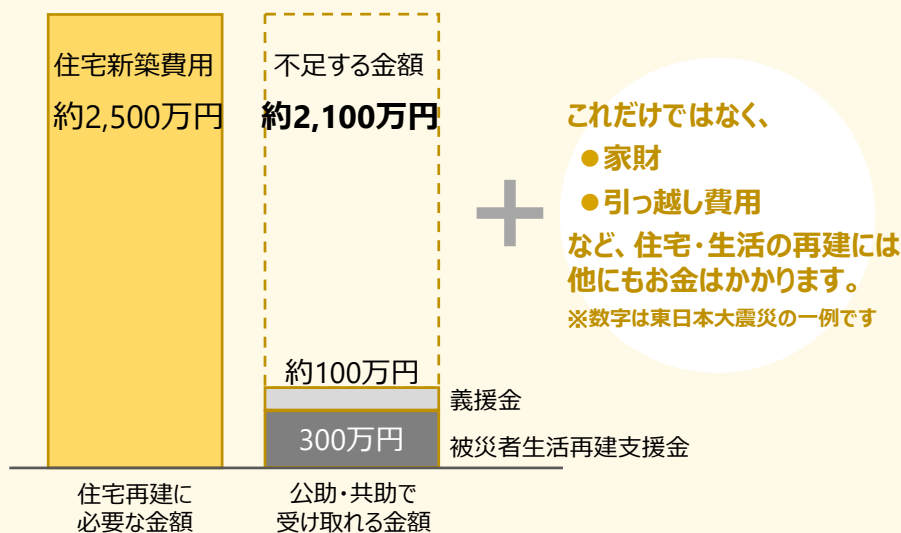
住宅新築費用

約2,500万円

不足する金額

約2,100万円

約100万円

義援金

300万円

被災者生活再建支援金

住宅再建に必要な金額

公助・共助で受け取れる金額

これだけではなく、

●家財

●引っ越し費用

など、住宅・生活の再建には他にもお金はかかります。

※数字は東日本大震災の一例です